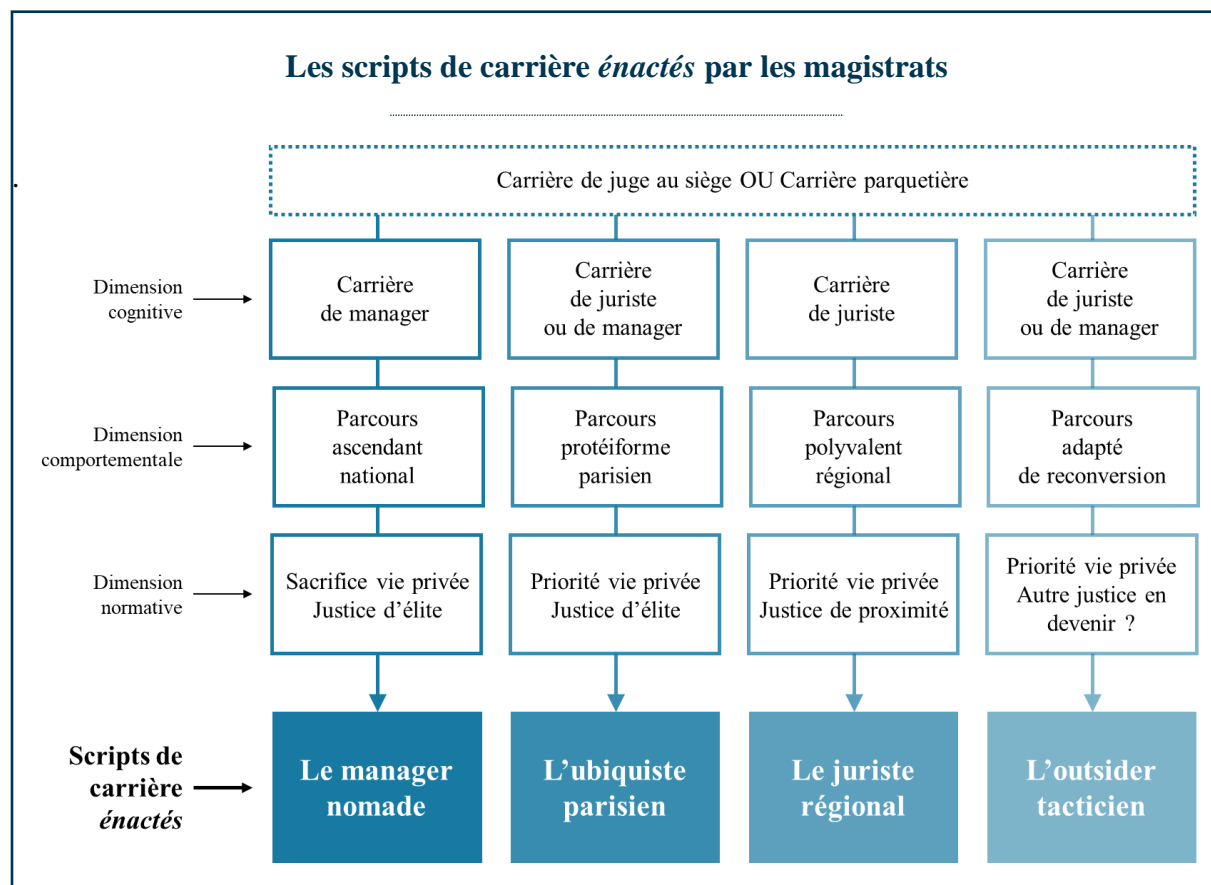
Les scripts de carrière *énactés* par les magistrats

.

Carrière de juge au siège OU Carrière parquetière

Dimension cognitive

Carrière de manager

Carrière de juriste ou de manager

Carrière de juriste

Carrière de juriste ou de manager

Dimension comportementale

Parcours ascendant national

Parcours protéiforme parisien

Parcours polyvalent régional

Parcours adapté de reconversion

Dimension normative

Sacrifice vie privée Justice d'élite

Priorité vie privée Justice d'élite

Priorité vie privée Justice de proximité

Priorité vie privée Autre justice en devenir ?

Scripts de carrière *énactés*

Le manager nomade

L'ubiquiste parisien

Le juriste régional

L'outsider tacticien